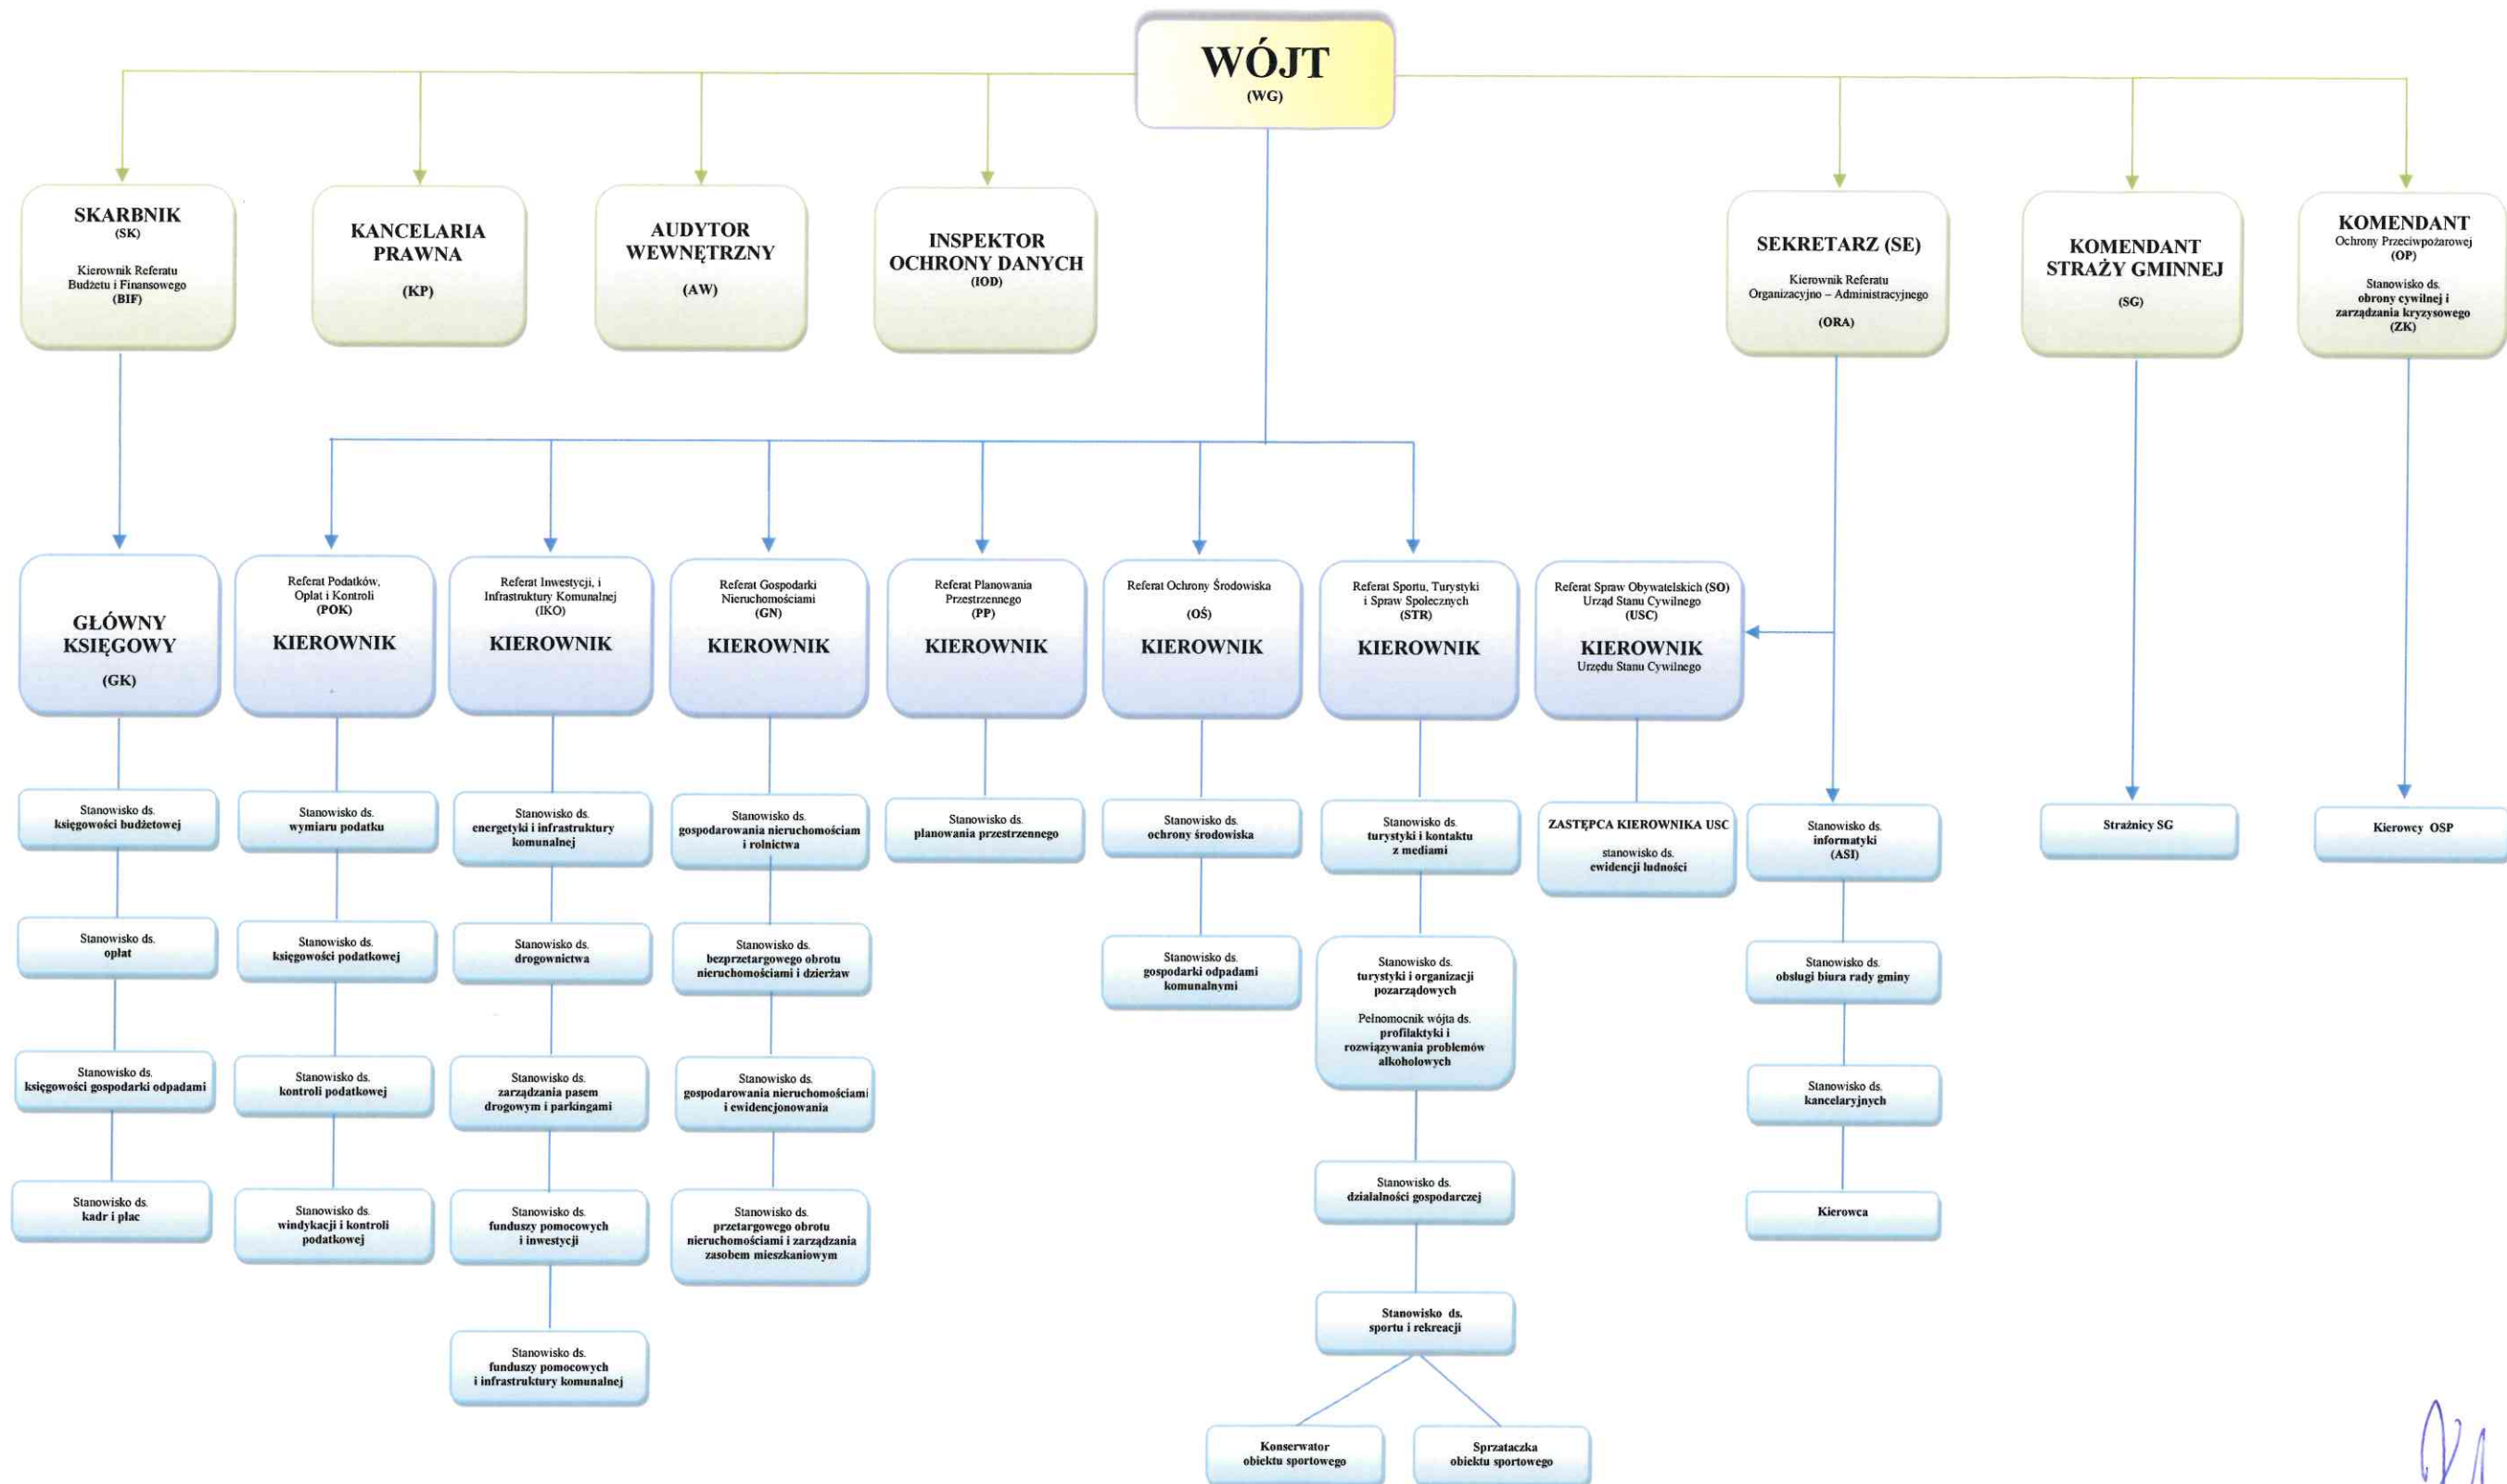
WÓJT
(WG)

SKARBNIK
(SK)
Kierownik Referatu Budżetu i Finansowego
(BIF)

KANCELARIA PRAWNA
(KP)

AUDYTOR WEWNĘTRZNY
(AW)

INSPEKTOR OCHRONY DANYCH
(IOD)

SEKRETARZ (SE)
Kierownik Referatu Organizacyjno – Administracyjnego
(ORA)

KOMENDANT STRAŻY GMINNEJ
(SG)

KOMENDANT
Ochrony Przeciwpożarowej
(OP)
Stanowisko ds. obrony cywilnej i zarządzania kryzysowego
(ZK)

GŁÓWNY KSIĘGOWY
(GK)

Stanowisko ds. księgowości budżetowej

Stanowisko ds. opłat

Stanowisko ds. księgowości gospodarki odpadami

Stanowisko ds. kadr i płac

Referat Podatków, Opłat i Kontroli
(POK)
KIEROWNIK

Stanowisko ds. wymiaru podatku

Stanowisko ds. księgowości podatkowej

Stanowisko ds. kontroli podatkowej

Stanowisko ds. windykacji i kontroli podatkowej

Referat Inwestycji, i Infrastruktury Komunalnej
(IKO)
KIEROWNIK

Stanowisko ds. energetyki i infrastruktury komunalnej

Stanowisko ds. drogownictwa

Stanowisko ds. zarządzania pasem drogowym i parkingami

Stanowisko ds. funduszy pomocowych i inwestycji

Stanowisko ds. funduszy pomocowych i infrastruktury komunalnej

Referat Gospodarki Nieruchomościami
(GN)
KIEROWNIK

Stanowisko ds. gospodarowania nieruchomościam i rolnictwa

Stanowisko ds. bezprzetargowego obrotu nieruchomościami i dzierżaw

Stanowisko ds. gospodarowania nieruchomościami i ewidencjonowania

Stanowisko ds. przetargowego obrotu nieruchomościami i zarządzania zasobem mieszkaniowym

Referat Planowania Przestrzennego
(PP)
KIEROWNIK

Stanowisko ds. planowania przestrzennego

Referat Ochrony Środowiska
(OŚ)
KIEROWNIK

Stanowisko ds. ochrony środowiska

Stanowisko ds. gospodarki odpadami komunalnymi

Referat Sportu, Turystyki i Spraw Społecznych
(STR)
KIEROWNIK

Stanowisko ds. turystyki i kontaktu z mediami

Stanowisko ds. turystyki i organizacji pozarządowych
Pełnomocnik wójta ds. profilaktyki i rozwiązywania problemów alkoholowych

Stanowisko ds. działalności gospodarczej

Stanowisko ds. sportu i rekreacji

Konserwator obiektu sportowego

Sprzątaczka obiektu sportowego

Referat Spraw Obywatelskich (SO)
Urząd Stanu Cywilnego
(USC)
KIEROWNIK
Urzędu Stanu Cywilnego

ZASTĘPCA KIEROWNIKA USC
stanowisko ds. ewidencji ludności

Stanowisko ds. informatyki
(ASI)

Stanowisko ds. obsługi biura rady gminy

Stanowisko ds. kancelaryjnych

Kierowca

Strażnicy SG

Kierowcy OSP